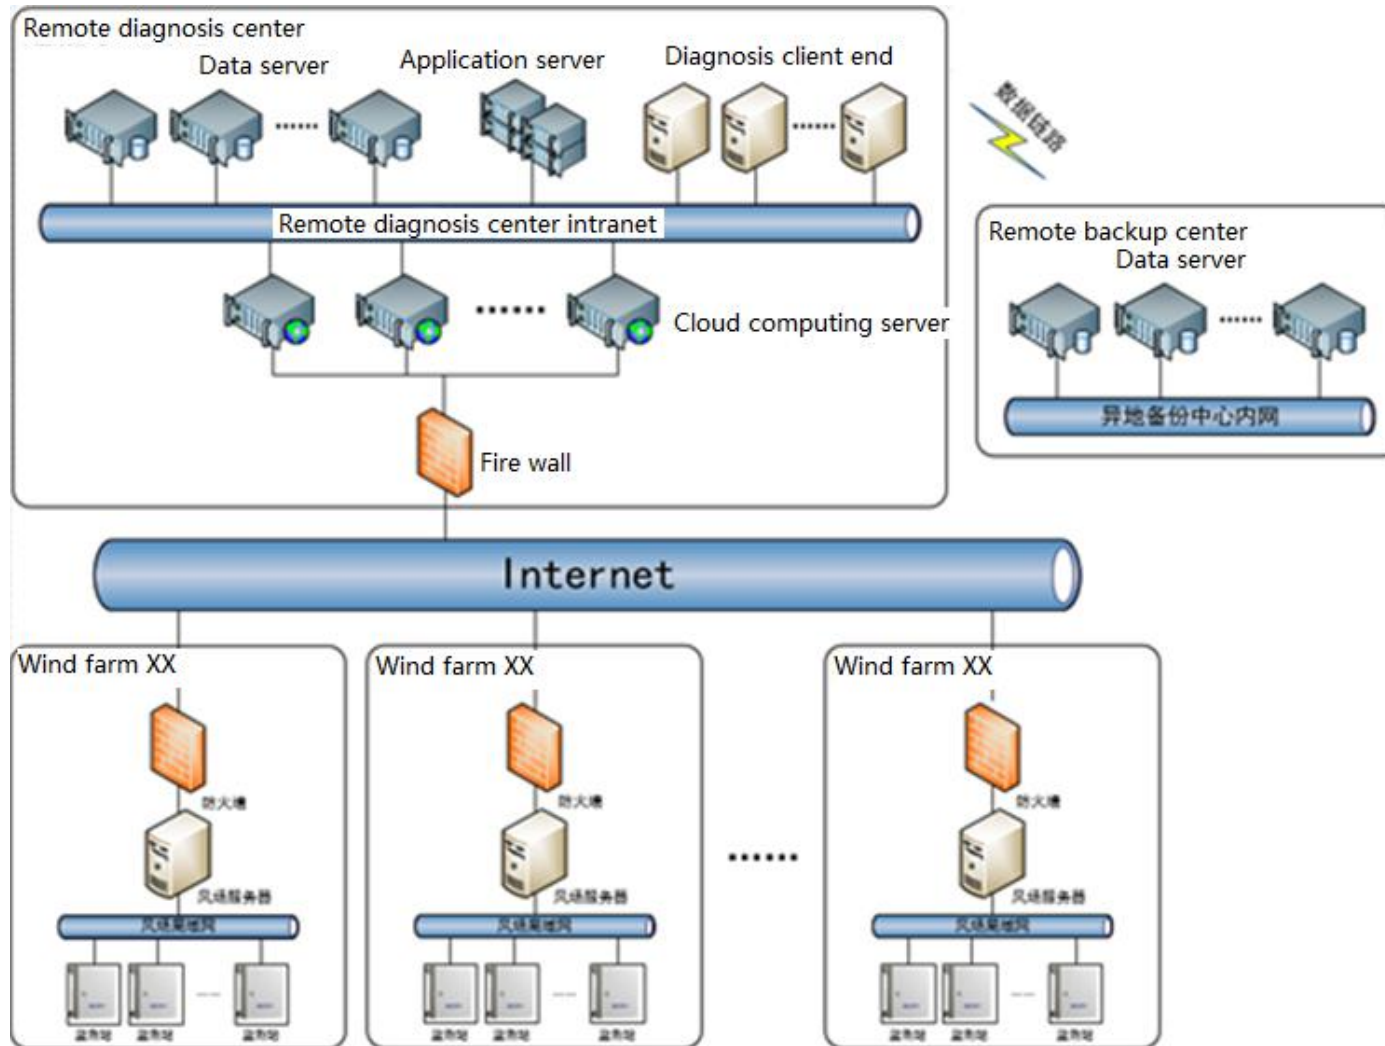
Remote diagnosis center
Data server
Application server
Diagnosis client end
数据链路
Remote diagnosis center intranet
Cloud computing server
Fire wall
Remote backup center
Data server
异地备份中心内网
Internet
Wind farm XX
防火墙
风场服务器
风场局域网
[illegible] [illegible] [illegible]
Wind farm XX
防火墙
风场服务器
风场局域网
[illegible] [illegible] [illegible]
Wind farm XX
防火墙
风场服务器
风场局域网
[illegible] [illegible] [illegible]